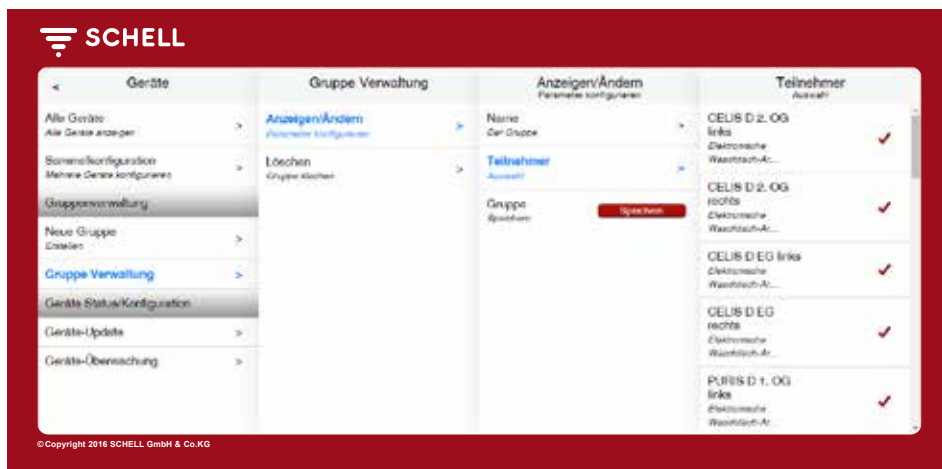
SCHELL

Geräte

Alle Geräte
Alle Geräte anzeigen

Sammelkonfiguration
Mehrere Geräte konfigurieren

Gruppenverwaltung

Neue Gruppe
Erstellen

Gruppe Verwaltung

Geräte Status/Konfiguration

Geräte-Update

Geräte-Überwachung

Gruppe Verwaltung

Anzeigen/Ändern
Parameter konfigurieren

Löschen
Gruppe löschen

Anzeigen/Ändern
Parameter konfigurieren

Name
Der Gruppe

Teilnehmer
Auswahl

Gruppe
Speichern

Speichern

Teilnehmer
Auswahl

CELIS D 2. OG links
Elektronische Waschtisch-Ar...

CELIS D 2. OG rechts
Elektronische Waschtisch-Ar...

CELIS D EG links
Elektronische Waschtisch-Ar...

CELIS D EG rechts
Elektronische Waschtisch-Ar...

PURIS D 1. OG links
Elektronische Waschtisch-Ar...

© Copyright 2016 SCHELL GmbH & Co.KG